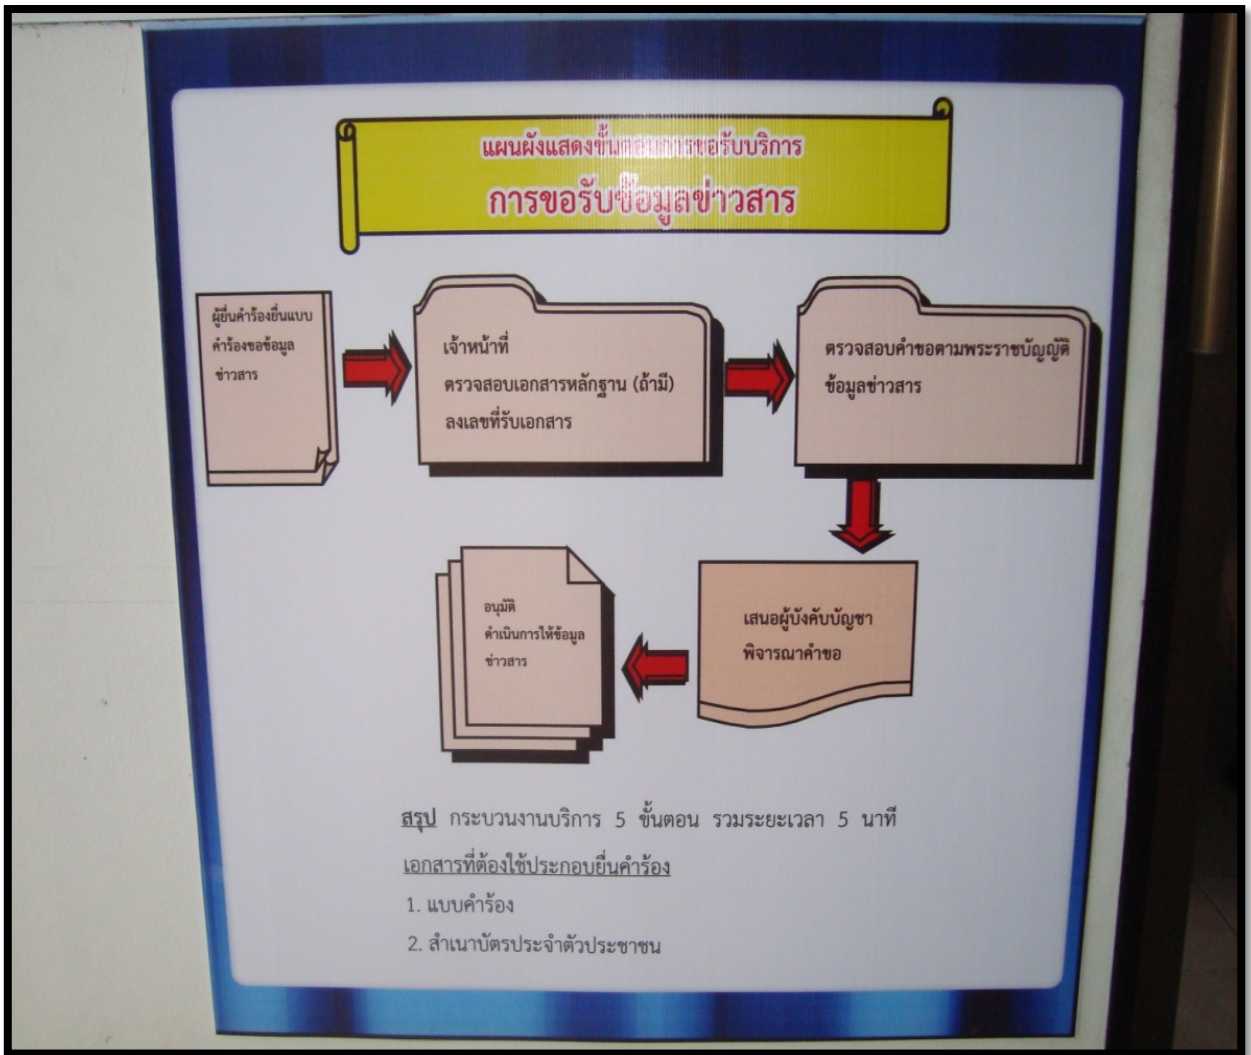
แผนผังแสดงขั้นตอนการขอรับบริการ
การขอรับข้อมูลข่าวสาร

ผู้ยื่นคำร้องยื่นแบบคำร้องขอข้อมูลข่าวสาร

เจ้าหน้าที่
ตรวจสอบเอกสารหลักฐาน (ถ้ามี)
ลงเลขที่รับเอกสาร

ตรวจสอบคำขอตามพระราชบัญญัติข้อมูลข่าวสาร

เสนอผู้บังคับบัญชา
พิจารณาคำขอ

อนุมัติ
ดำเนินการให้ข้อมูลข่าวสาร

สรุป กระบวนงานบริการ 5 ขั้นตอน รวมระยะเวลา 5 นาที

เอกสารที่ต้องใช้ประกอบยื่นคำร้อง
1. แบบคำร้อง
2. สำเนาบัตรประจำตัวประชาชน